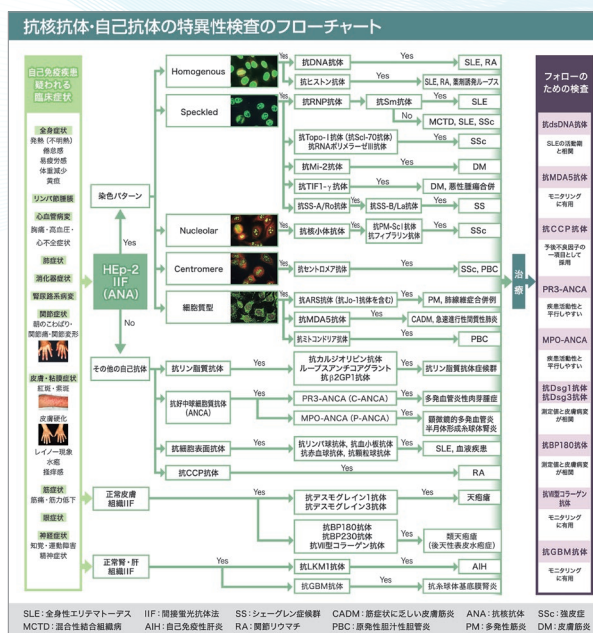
抗核抗体・自己抗体の特異性検査のフローチャート

自己免疫疾患が疑われる臨床症状

全身症状
発熱（不明熱）
倦怠感
易疲労感
体重減少
貧血

リンパ節腫脹

心血管病変
胸痛・高血圧・
心不全症状

肺症状

消化器症状

腎尿路系病変

関節症状
朝のこわばり・関節痛・関節変形

皮膚・粘膜症状
紅斑・紫斑

皮膚硬化

レイノー現象
水疱
爪の症状

筋症状
筋痛・筋力低下

眼症状

神経症状
知覚・運動障害
精神症状

HEp-2 IIF (ANA)

Yes

No

染色パターン

Homogenous

Speckled

Nucleolar

Centromere

細胞質型

Yes 抗DNA抗体 Yes SLE, RA

Yes 抗ヒストン抗体 Yes SLE, RA, 薬剤誘発ループス

Yes 抗RNP抗体 Yes 抗Sm抗体 Yes SLE

No MCTD, SLE, SSc

抗Topo-I抗体（抗Scl-70抗体）抗RNAポリメラーゼIII抗体 Yes SSc

Yes 抗Mi-2抗体 Yes DM

Yes 抗TIF1-γ抗体 Yes DM, 悪性腫瘍合併

Yes 抗SS-A/Ro抗体 Yes 抗SS-B/La抗体 Yes SS

Yes 抗核小体抗体 Yes 抗PM-Scl抗体 抗フィブリラリン抗体 Yes SSc

Yes 抗セントロメア抗体 Yes SSc, PBC

Yes 抗ARS抗体（抗Jo-1抗体を含む） Yes PM, 肺線維症合併例

Yes 抗MDA5抗体 Yes CADM, 急速進行性間質性肺炎

Yes 抗ミトコンドリア抗体 Yes PBC

その他の自己抗体

抗リン脂質抗体 Yes 抗カルジオリピン抗体 ループスアンチコアグラント 抗β2GP1抗体 Yes 抗リン脂質抗体症候群

抗好中球細胞質抗体（ANCA） Yes PR3-ANCA (C-ANCA) Yes 多発血管炎性肉芽腫症

Yes MPO-ANCA (P-ANCA) Yes 顕微鏡的多発血管炎 好酸球性多発血管炎性肉芽腫症

抗細胞表面抗体 Yes 抗リンパ球抗体, 抗血小板抗体 抗赤血球抗体, 抗顆粒球抗体 Yes SLE, 血液疾患

抗CCP抗体 Yes RA

正常皮膚組織IIF Yes 抗デスモグレイン1抗体 抗デスモグレイン3抗体 Yes 天疱瘡

Yes 抗BP180抗体 抗BP230抗体 抗VII型コラーゲン抗体 Yes 類天疱瘡（後天性表皮水疱症）

正常胃・肝組織IIF Yes 抗LKM1抗体 Yes AIH

Yes 抗GBM抗体 Yes 抗糸球体基底膜腎炎

治療

フォローのための検査

抗dsDNA抗体
SLEの活動期と相関

抗MDA5抗体
モニタリングに有用

抗CCP抗体
予後不良因子の一項目として採用

PR3-ANCA
疾患活動性と平行しやすい

MPO-ANCA
疾患活動性と平行しやすい

抗Dsg1抗体 抗Dsg3抗体
測定値と皮膚病変が相関

抗BP180抗体
測定値と皮膚病変が相関

抗VII型コラーゲン抗体
モニタリングに有用

抗GBM抗体
モニタリングに有用

SLE：全身性エリテマトーデス　IIF：間接蛍光抗体法　SS：シェーグレン症候群　CADM：筋症状に乏しい皮膚筋炎　ANA：抗核抗体　SSc：強皮症
MCTD：混合性結合組織病　AIH：自己免疫性肝炎　RA：関節リウマチ　PBC：原発性胆汁性胆管炎　PM：多発性筋炎　DM：皮膚筋炎